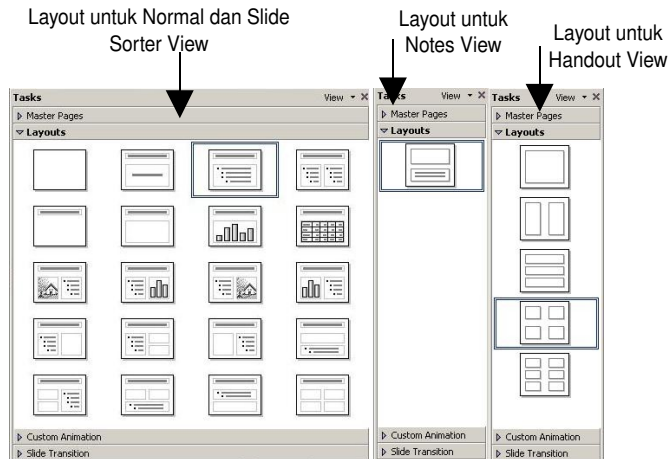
Layout untuk Normal dan Slide Sorter View

Layout untuk Notes View

Layout untuk Handout View

Tasks
View
Master Pages
Layouts
Custom Animation
Slide Transition

Tasks
View
Master Pages
Layouts
Custom Animation
Slide Transition

Tasks
View
Master Pages
Layouts
Custom Animation
Slide Transition